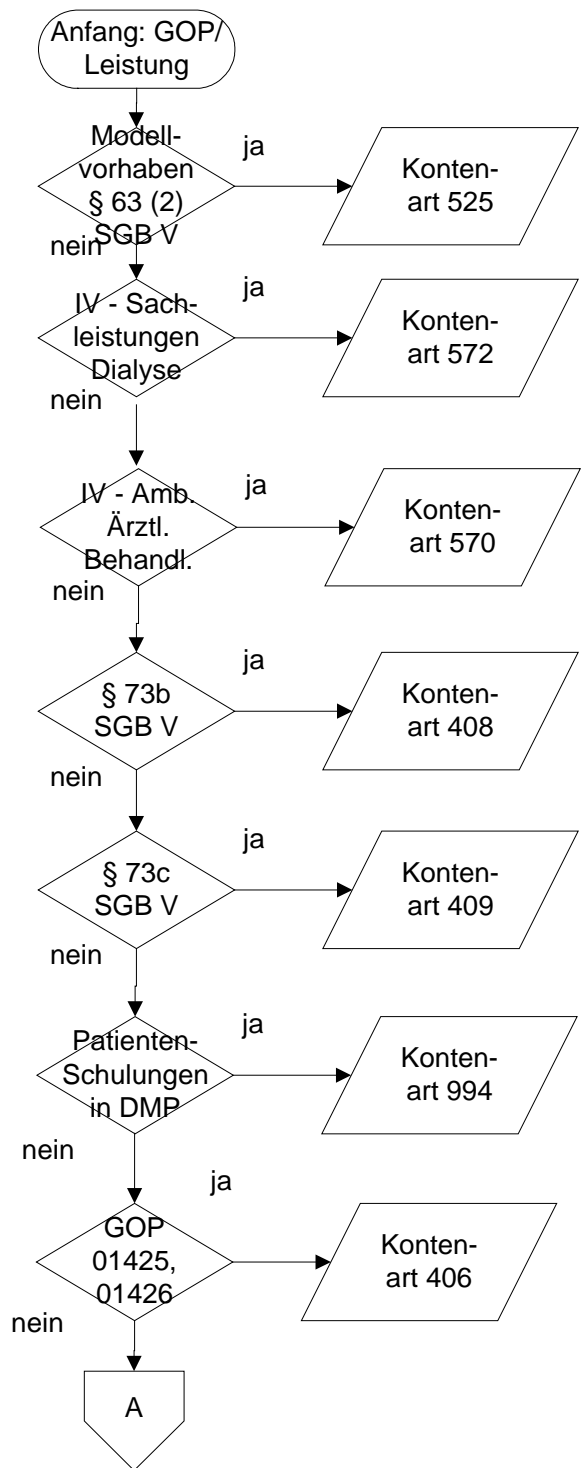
Anfang: GOP/ Leistung

Modell- vorhaben § 63 (2) SGB V

ja

Konten- art 525

nein

IV - Sach- leistungen Dialyse

ja

Konten- art 572

nein

IV - Amb. Ärztl. Behandl.

ja

Konten- art 570

nein

§ 73b SGB V

ja

Konten- art 408

nein

§ 73c SGB V

ja

Konten- art 409

nein

Patienten- Schulungen in DMP

ja

Konten- art 994

nein

ja

GOP 01425, 01426

Konten- art 406

nein

A